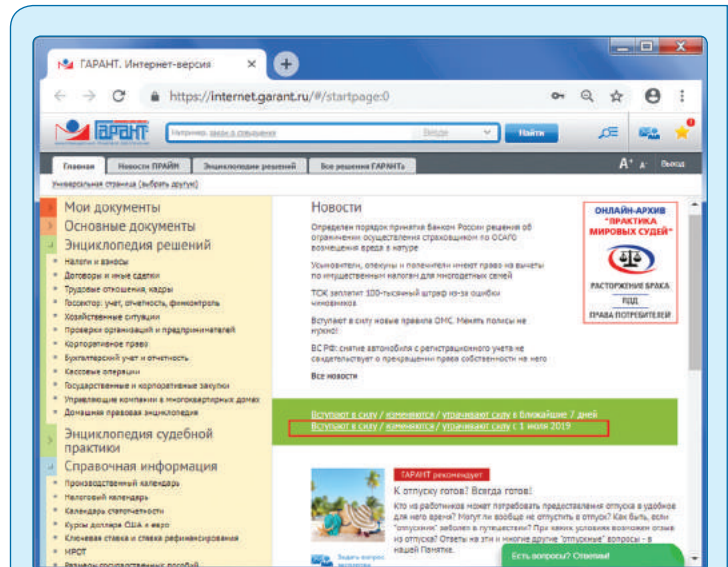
ГАРАНТ. Интернет-версия

https://internet.garant.ru/#/startpage:0

ГАРАНТ

Например, закон о покупках

Найти

Главная | Новости ПРАЙМ | Энциклопедия решений | Все решения ГАРАНТа

A+ A- Выход

Универсальная страница (выбрать другую)

Мои документы
Основные документы
Энциклопедия решений
- Налоги и взносы
- Договоры и иные сделки
- Трудовые отношения, кадры
- Госсектор: учет, отчетность, финконтроль
- Хозяйственные ситуации
- Проверки организаций и предпринимателей
- Корпоративное право
- Бухгалтерский учет и отчетность
- Кассовые операции
- Государственные и корпоративные закупки
- Управляющие компании в многоквартирных домах
- Домашняя правовая энциклопедия

Энциклопедия судебной практики
Справочная информация
- Производственный календарь
- Налоговый календарь
- Календарь статотчетности
- Курсы доллара США и евро
- Ключевая ставка и ставка рефинансирования
- МРОТ
- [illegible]

Новости

Определен порядок принятия Банком России решения об ограничении осуществления страховщиком по ОСАГО возмещения вреда в натуре

Усыновители, опекуны и попечители имеют право на вычеты по имущественным налогам для многодетных семей

ТСЖ заплатит 100-тысячный штраф из-за ошибки чиновников

Вступают в силу новые правила ОМС. Менять полисы не нужно!

ВС РФ: снятие автомобиля с регистрационного учета не свидетельствует о прекращении права собственности на него

Все новости

ОНЛАЙН-АРХИВ "ПРАКТИКА МИРОВЫХ СУДЕЙ"
РАСТОРЖЕНИЕ БРАКА
ПДД
ПРАВА ПОТРЕБИТЕЛЕЙ

Вступают в силу / изменяются / утрачивают силу в ближайшие 7 дней
Вступают в силу / изменяются / утрачивают силу с 1 июля 2019

ГАРАНТ рекомендует

К отпуску готов? Всегда готов!

Кто из работников может потребовать предоставления отпуска в удобное для него время? Могут ли вообще не отпустить в отпуск? Как быть, если "отпускник" заболел в путешествии? При каких условиях возможен отзыв из отпуска? Ответы на эти и многие другие "отпускные" вопросы - в нашей Памятке.

Задать вопрос эксперту

Есть вопросы? Отвечаем!